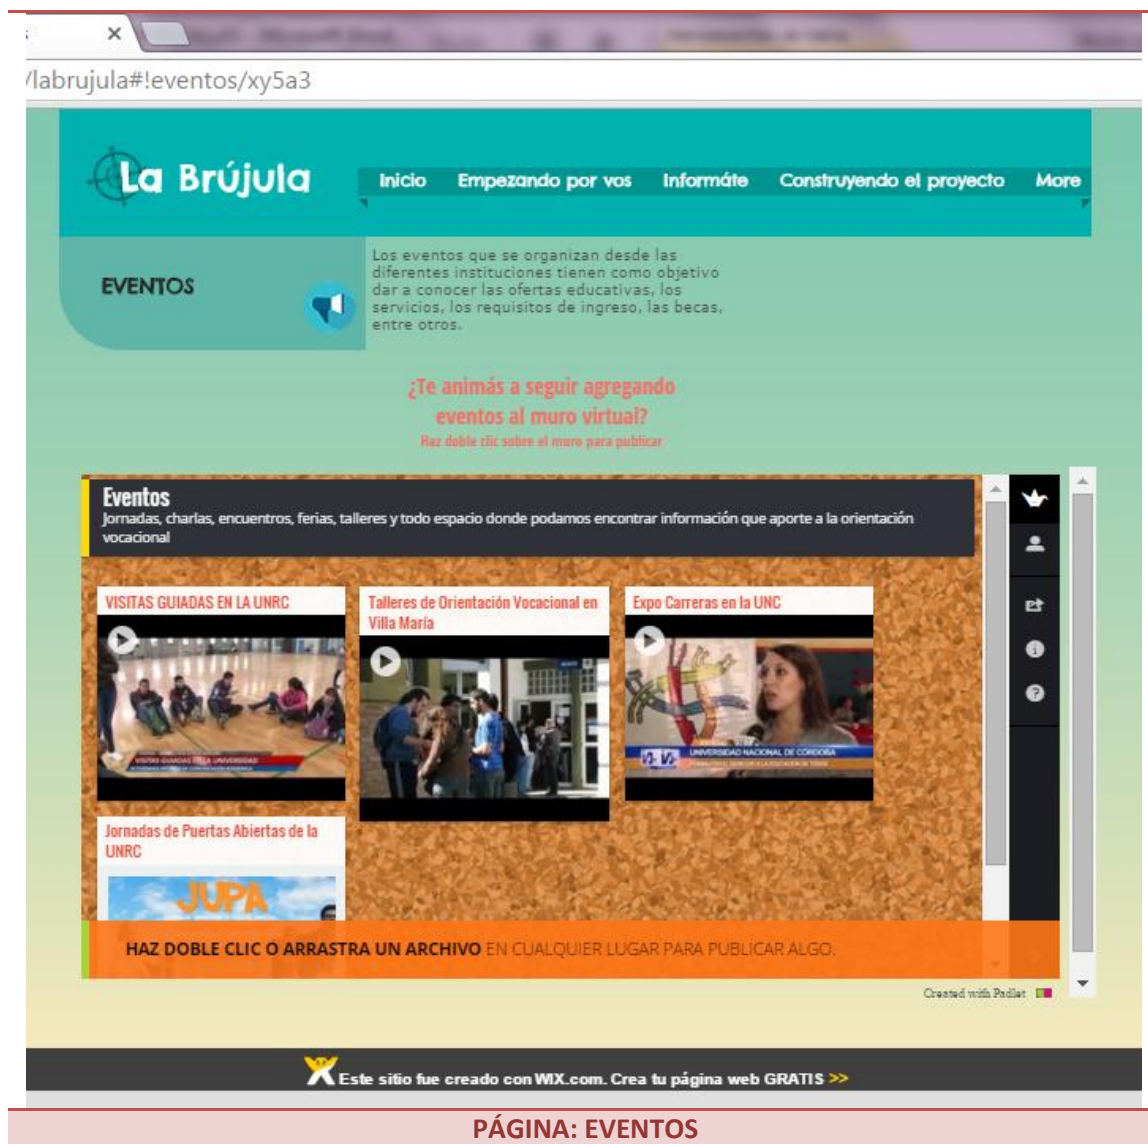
/labrujula#!eventos/xy5a3

La Brújula

Inicio Empezando por vos Informáte Construyendo el proyecto More

EVENTOS

Los eventos que se organizan desde las diferentes instituciones tienen como objetivo dar a conocer las ofertas educativas, los servicios, los requisitos de ingreso, las becas, entre otros.

¿Te animás a seguir agregando eventos al muro virtual?
Haz doble clic sobre el muro para publicar

Eventos
Jornadas, charlas, encuentros, ferias, talleres y todo espacio donde podamos encontrar información que aporte a la orientación vocacional

VISITAS GUIADAS EN LA UNRC

Talleres de Orientación Vocacional en Villa María

Expo Carreras en la UNC

UNIVERSIDAD NACIONAL DE CÓRDOBA

Jornadas de Puertas Abiertas de la UNRC

JUPA

HAZ DOBLE CLIC O ARRASTRA UN ARCHIVO EN CUALQUIER LUGAR PARA PUBLICAR ALGO.

Created with Padlet

Este sitio fue creado con WIX.com. Crea tu página web GRATIS >>

PÁGINA: EVENTOS